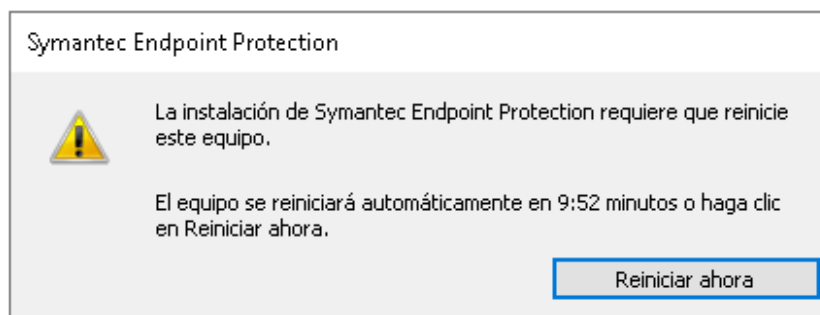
Symantec Endpoint Protection

La instalación de Symantec Endpoint Protection requiere que reinicie este equipo.

El equipo se reiniciará automáticamente en 9:52 minutos o haga clic en Reiniciar ahora.

Reiniciar ahora